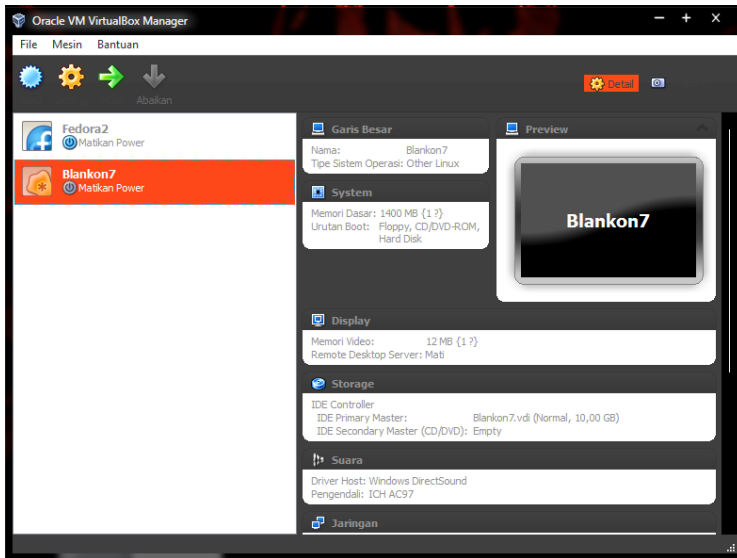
Oracle VM VirtualBox Manager

File Mesin Bantuan

Abaikan

Detail

Fedora2
Matikan Power

Blankon7
Matikan Power

Garis Besar
Nama: Blankon7
Tipe Sistem Operasi: Other Linux

Preview

Blankon7

System
Memori Dasar: 1400 MB {1 ?}
Urutan Boot: Floppy, CD/DVD-ROM, Hard Disk

Display
Memori Video: 12 MB {1 ?}
Remote Desktop Server: Mati

Storage
IDE Controller
IDE Primary Master: Blankon7.vdi (Normal, 10,00 GB)
IDE Secondary Master (CD/DVD): Empty

Suara
Driver Host: Windows DirectSound
Pengendali: ICH AC97

Jaringan